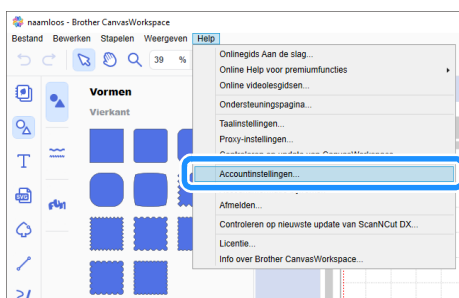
naamloos - Brother CanvasWorkspace

Bestand Bewerken Stapelen Weergeven Help

39 %

Vormen

Vierkant

Onlinegids Aan de slag...

Online Help voor premiumfuncties

Online videolesgidsen...

Ondersteuningspagina...

Taalinstellingen...

Proxy-instellingen...

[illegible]

Accountinstellingen...

Afmelden...

Controleren op nieuwste update van ScanNCut DX...

Licentie...

Info over Brother CanvasWorkspace...